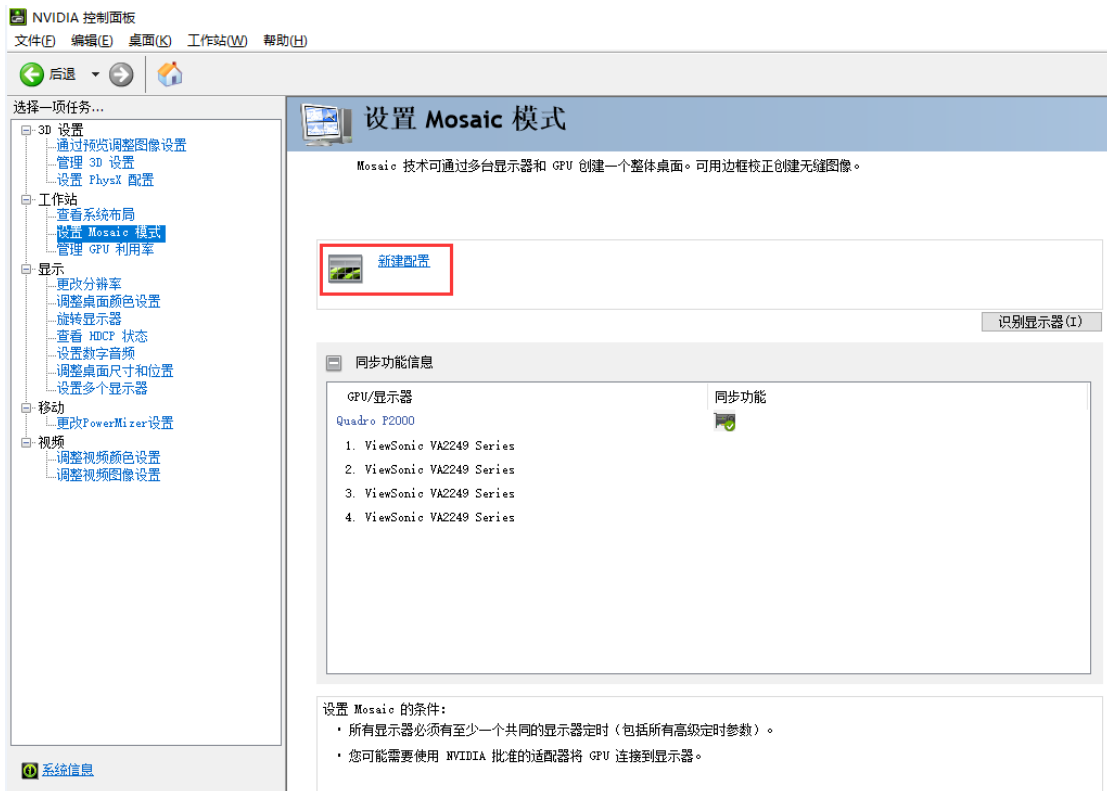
NVIDIA 控制面板
文件(F) 编辑(E) 桌面(K) 工作站(W) 帮助(H)
后退

选择一项任务...
3D 设置
通过预览调整图像设置
管理 3D 设置
设置 PhysX 配置
工作站
查看系统布局
设置 Mosaic 模式
管理 GPU 利用率
显示
更改分辨率
调整桌面颜色设置
旋转显示器
查看 HDCP 状态
设置数字音频
调整桌面尺寸和位置
设置多个显示器
移动
更改PowerMizer设置
视频
调整视频颜色设置
调整视频图像设置

系统信息

设置 Mosaic 模式

Mosaic 技术可通过多台显示器和 GPU 创建一个整体桌面。可用边框校正创建无缝图像。

新建配置

识别显示器(I)

同步功能信息

| GPU/显示器 | 同步功能 |
|---|---|
| Quadro P2000 | |
| 1. ViewSonic VA2249 Series | |
| 2. ViewSonic VA2249 Series | |
| 3. ViewSonic VA2249 Series | |
| 4. ViewSonic VA2249 Series | |

设置 Mosaic 的条件:
• 所有显示器必须有至少一个共同的显示器定时（包括所有高级定时参数）。
• 您可能需要使用 NVIDIA 批准的适配器将 GPU 连接到显示器。